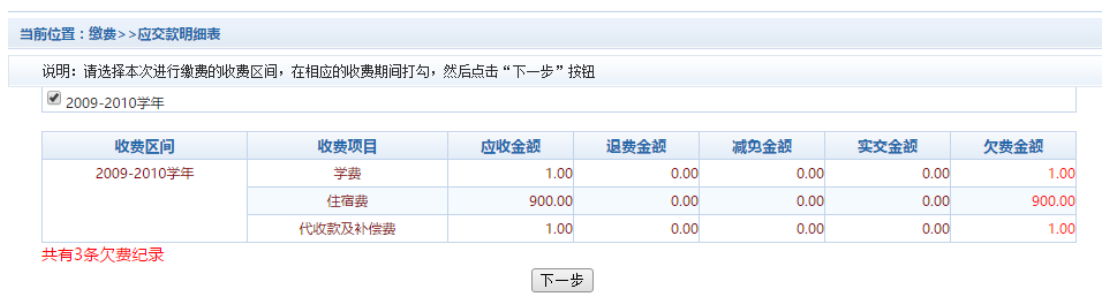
当前位置：缴费>>应交款明细表

说明：请选择本次进行缴费的收费区间，在相应的收费期间打勾，然后点击“下一步”按钮

2009-2010学年

| 收费区间 | 收费项目 | 应收金额 | 退费金额 | 减免金额 | 实交金额 | 欠费金额 |
|---|---|---|---|---|---|---|
| 2009-2010学年 | 学费 | 1.00 | 0.00 | 0.00 | 0.00 | 1.00 |
| | 住宿费 | 900.00 | 0.00 | 0.00 | 0.00 | 900.00 |
| | 代收款及补偿费 | 1.00 | 0.00 | 0.00 | 0.00 | 1.00 |

共有3条欠费纪录

下一步